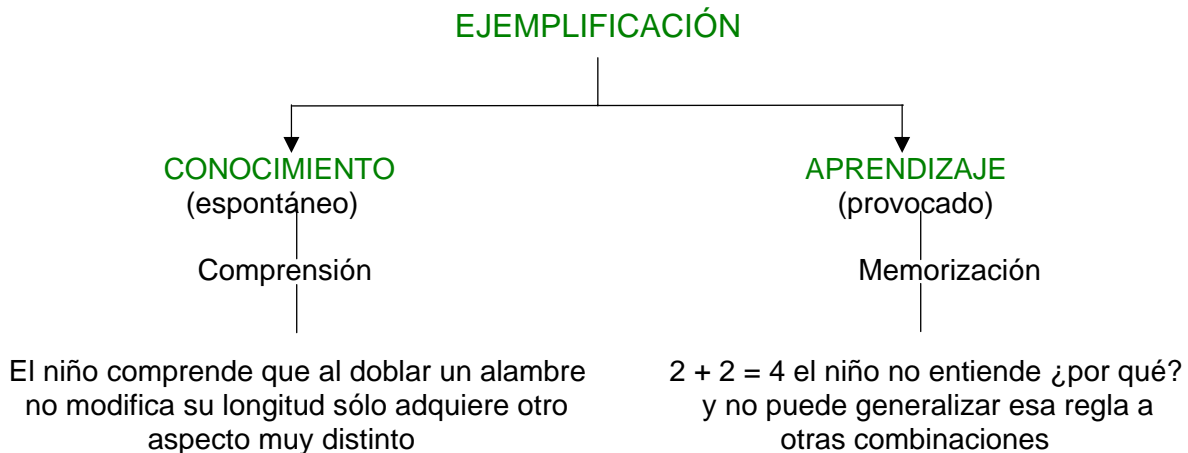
EJEMPLIFICACIÓN

CONOCIMIENTO
(espontáneo)

Comprensión

El niño comprende que al doblar un alambre no modifica su longitud sólo adquiere otro aspecto muy distinto

APRENDIZAJE
(provocado)

Memorización

$2 + 2 = 4$ el niño no entiende ¿por qué? y no puede generalizar esa regla a otras combinaciones